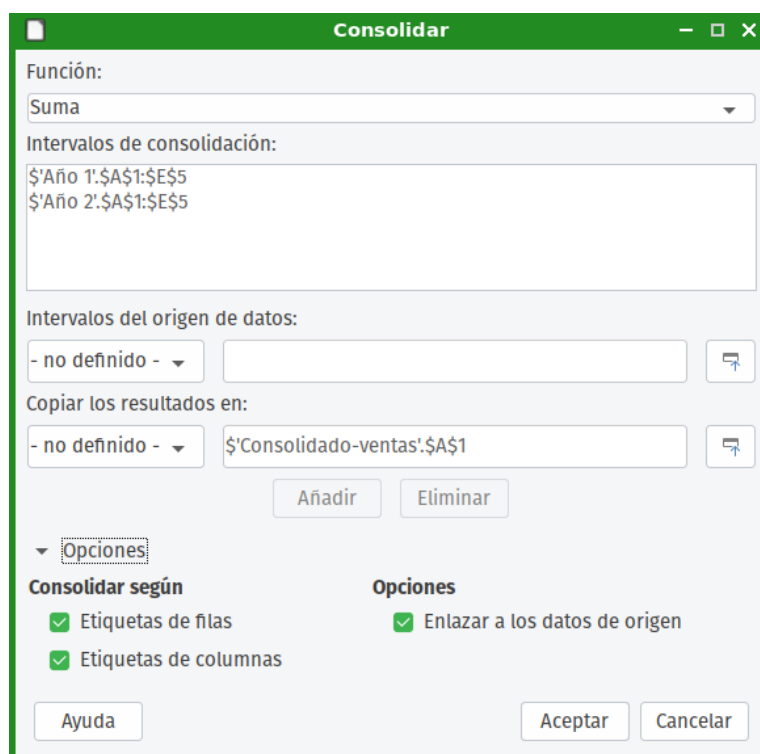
Consolidar

Función:

Suma

Intervalos de consolidación:

$'Año 1'.$A$1:$E$5
$'Año 2'.$A$1:$E$5

Intervalos del origen de datos:

- no definido -

Copiar los resultados en:

- no definido -

$'Consolidado-ventas'.$A$1

Añadir

Eliminar

Opciones

Consolidar según

Etiquetas de filas

Etiquetas de columnas

Opciones

Enlazar a los datos de origen

Ayuda

Aceptar

Cancelar